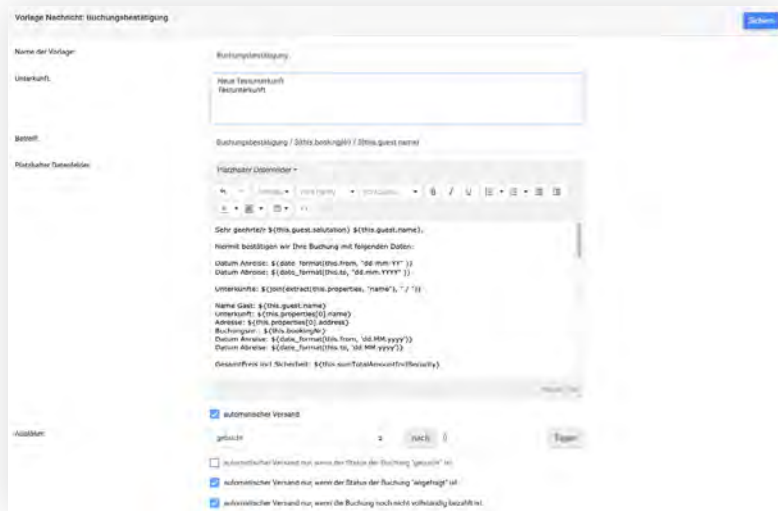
Vorlage Nachricht: Buchungsbestätigung

Sichern

Name der Vorlage:

Buchungsbestätigung

Unterkunft:

Neue Testunterkunft
Testunterkunft

Betreff:

Buchungsbestätigung / ${this.bookingNr} / ${this.guest.name}

Platzhalter Datenfelder:

Platzhalter Datenfelder ▾

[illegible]

Sehr geehrte/r ${this.guest.salutation} ${this.guest.name},

Hiermit bestätigen wir Ihre Buchung mit folgenden Daten:

Datum Anreise: ${date_format(this.from, "dd-mm-YY" )}
Datum Abreise: ${date_format(this.to, "dd.mm.YYYY" )}

Unterkunfts: ${join(extract(this.properties, "name"), " / ")}

Name Gast: ${this.guest.name}
Unterkunft: ${this.properties[0].name}
Adresse: ${this.properties[0].address}
Buchungsnr.: ${this.bookingNr}
Datum Anreise: ${date_format(this.from, 'dd.MM.yyyy')}
Datum Abreise: ${date_format(this.to, 'dd.MM.yyyy')}

Gesamtpreis incl Sicherheit: ${this.sumTotalAmountInclSecurity}

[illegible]

automatischer Versand

Auslöser:

gebucht

nach 0

Tagen

automatischer Versand nur, wenn der Status der Buchung "gebucht" ist

automatischer Versand nur, wenn der Status der Buchung "angefragt" ist

automatischer Versand nur, wenn die Buchung noch nicht vollständig bezahlt ist